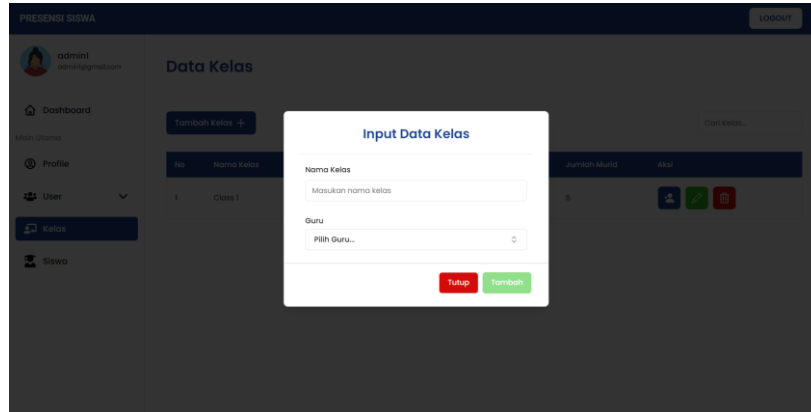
PRESENSI SISWA

LOGOUT

admin1
admin1@gmail.com

Dashboard

Main Utama

Profile

User

Kelas

Siswa

Data Kelas

Tambah Kelas +

Cari Kelas...

| No | Nama Kelas | Jumlah Murid | Aksi |
|---|---|---|---|
| 1 | Class 1 | 5 | |

Input Data Kelas

Nama Kelas

Masukan nama kelas

Guru

Pilih Guru...

Tutup

Tambah